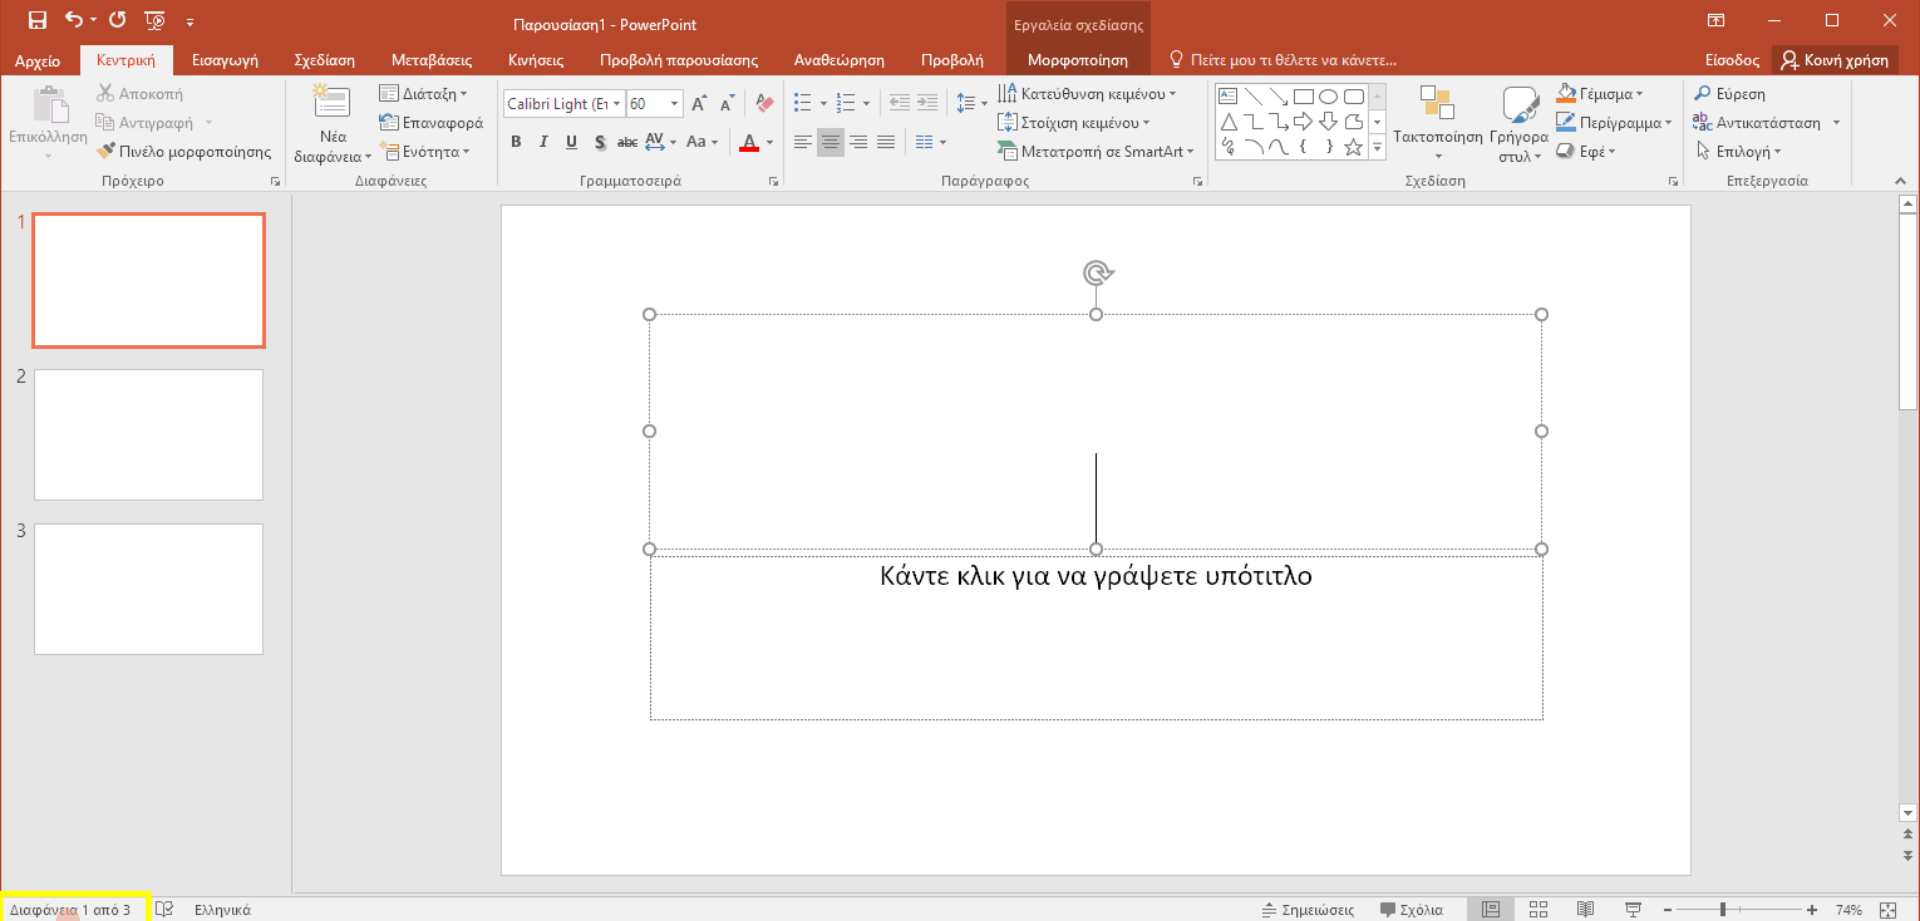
Παρουσίαση1 - PowerPoint

Εργαλεία σχεδίασης

Αρχείο Κεντρική Εισαγωγή Σχεδίαση Μεταβάσεις Κινήσεις Προβολή παρουσίασης Αναθεώρηση Προβολή Μορφοποίηση Πείτε μου τι θέλετε να κάνετε... Είσοδος Κοινή χρήση

Επικόλληση Αποκοπή Αντιγραφή Πινέλο μορφοποίησης Πρόχειρο

Νέα διαφάνεια Διάταξη Επαναφορά Ενότητα Διαφάνειες

Calibri Light (Επ 60 Γραμματοσειρά

Κατεύθυνση κειμένου Στοίχιση κειμένου Μετατροπή σε SmartArt Παράγραφος

Τακτοποίηση Γρήγορα στυλ Γέμισμα Περίγραμμα Εφέ Σχεδίαση

Εύρεση Αντικατάσταση Επιλογή Επεξεργασία

1

2

3

Κάντε κλικ για να γράψετε υπότιτλο

Διαφάνεια 1 από 3 Ελληνικά Σημειώσεις Σχόλια 74%